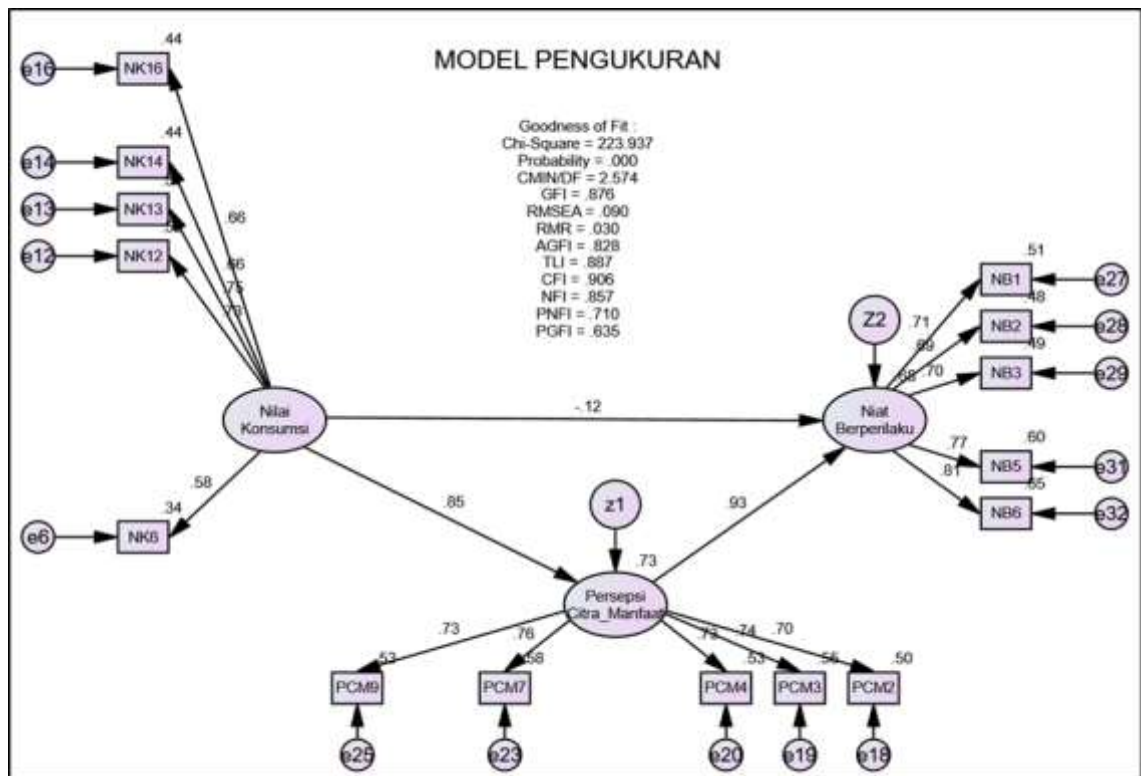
MODEL PENGUKURAN

Goodness of Fit :
Chi-Square = 223.937
Probability = .000
CMIN/DF = 2.574
GFI = .876
RMSEA = .090
RMR = .030
AGFI = .828
TLI = .887
CFI = .906
NFI = .857
PNFI = .710
PGFI = .635

e16
NK16
.44
e14
NK14
.44
e13
NK13
e12
NK12
.66
.66
.75
.77
Nilai Konsumsi
.58
.34
e6
NK6
-.12
.85
z1
.73
Persepsi Citra_Manfaat
.93
Z2
Niat Berperilaku
.71
.69
.68
.70
.77
.81
NB1
.51
e27
NB2
.48
e28
NB3
.49
e29
NB5
.60
e31
NB6
.65
e32
.73
.76
.73
.74
.70
.53
.58
.53
.55
.50
PCM9
PCM7
PCM4
PCM3
PCM2
e25
e23
e20
e19
e18